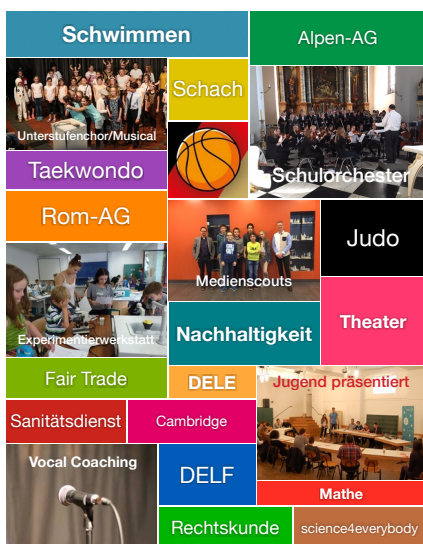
Schwimmen
Alpen-AG
Schach
Unterstufenchor/Musical
Schulorchester
Taekwondo
Rom-AG
Judo
Medienscouts
Experimentierwerkstatt
Nachhaltigkeit
Theater
Fair Trade
DELE
Jugend präsentiert
Sanitätsdienst
Cambridge
Vocal Coaching
DELF
Mathe
Rechtskunde
science4everybody